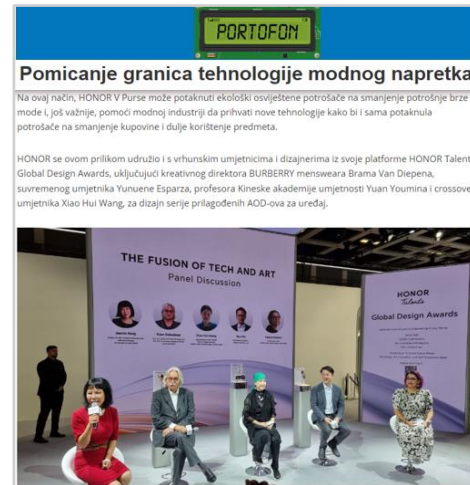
PORTOFON

Pomicanje granica tehnologije modnog napretka

Na ovaj način, HONOR V Purse može potaknuti ekološki osviještene potrošače na smanjenje potrošnje brze mode i, još važnije, pomoći modnoj industriji da prihvati nove tehnologije kako bi i sama potaknula potrošače na smanjenje kupovine i dulje korištenje predmeta.

HONOR se ovom prilikom udružio i s vrhunskim umjetnicima i dizajnerima iz svoje platforme HONOR Talents Global Design Awards, uključujući kreativnog direktora BURBERRY menswear Brama Van Diepena, suvremenog umjetnika Yunuene Esparza, profesora Kineske akademije umjetnosti Yuan Youmina i crossover umjetnika Xiao Hui Wang, za dizajn serije prilagođenih AOD-ova za uređaj.

THE FUSION OF TECH AND ART
Panel Discussion

HONOR
Talents
Global Design Awards